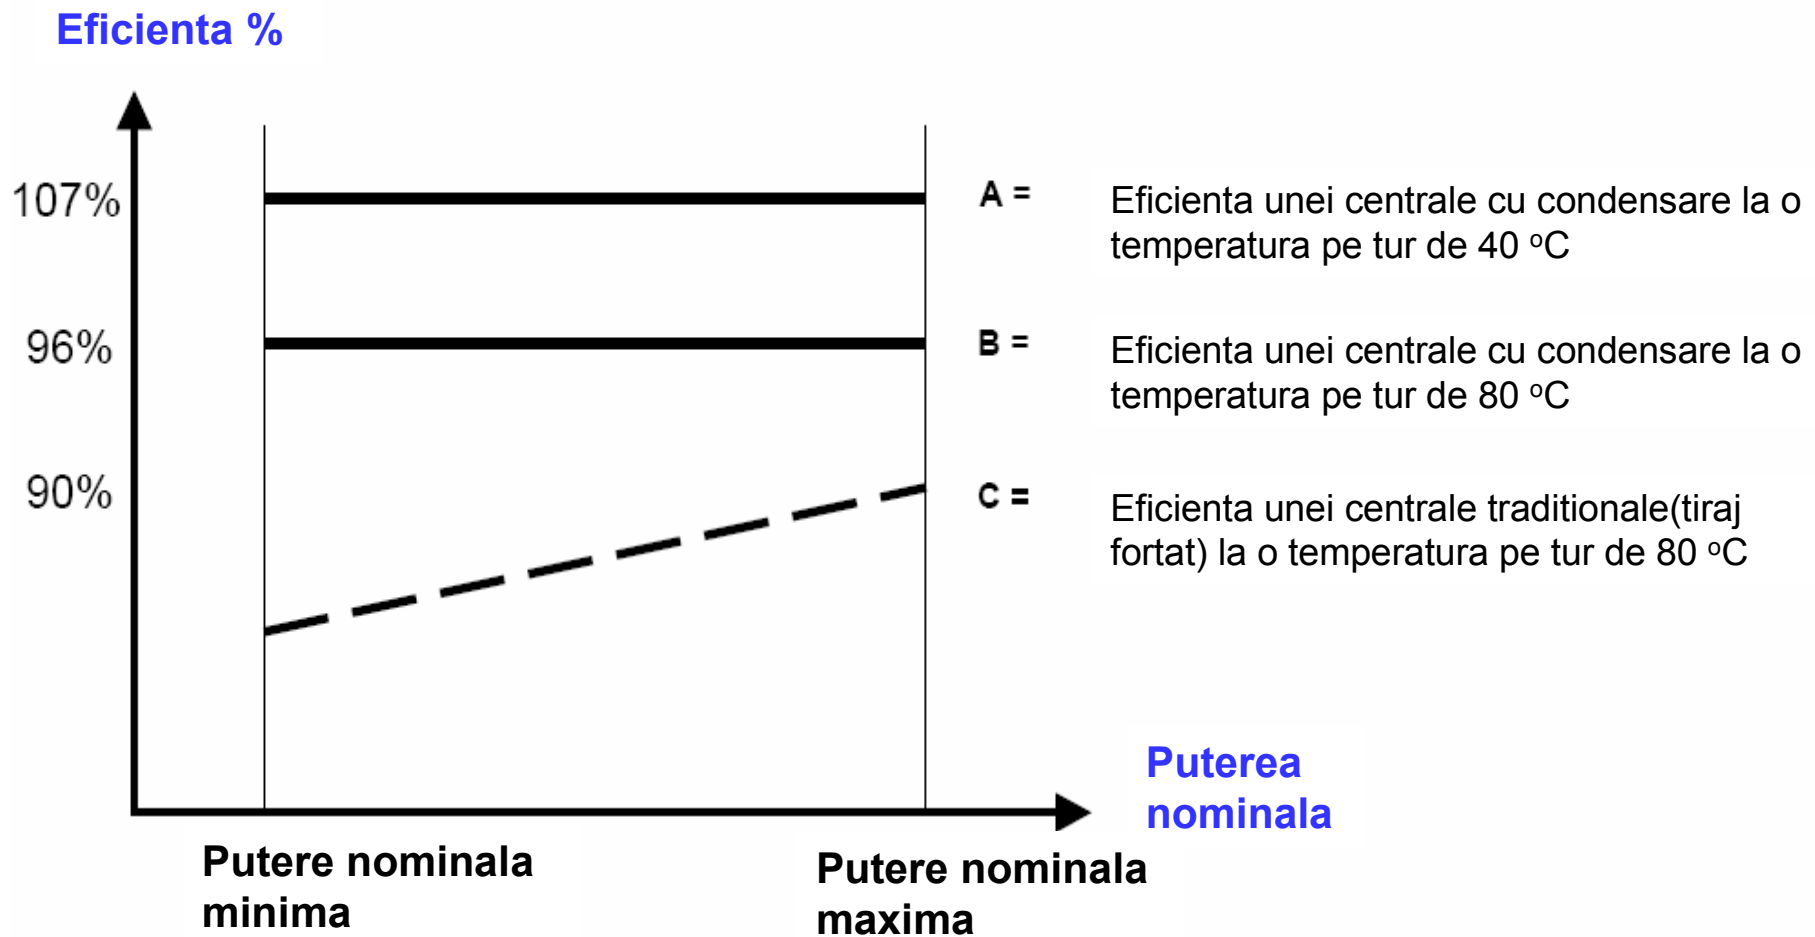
Eficienta %

107%

96%

90%

A =

Eficienta unei centrale cu condensare la o temperatura pe tur de 40 $^{o}$C

B =

Eficienta unei centrale cu condensare la o temperatura pe tur de 80 $^{o}$C

C =

Eficienta unei centrale traditionale(tiraj fortat) la o temperatura pe tur de 80 $^{o}$C

Puterea nominala

Putere nominala minima

Putere nominala maxima